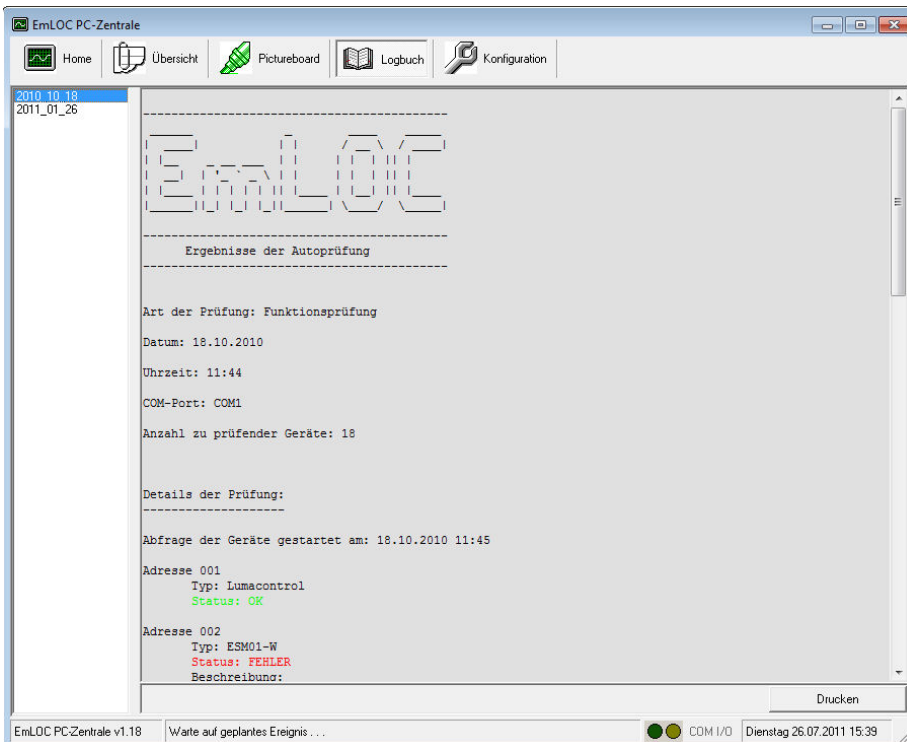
EmLOC PC-Zentrale

Home
Übersicht
Pictureboard
Logbuch
Konfiguration

2010_10_18
2011_01_26

--------------------------------------------

Ergebnisse der Autoprüfung
--------------------------------------------

Art der Prüfung: Funktionsprüfung

Datum: 18.10.2010

Uhrzeit: 11:44

COM-Port: COM1

Anzahl zu prüfender Geräte: 18

Details der Prüfung:
--------------------

Abfrage der Geräte gestartet am: 18.10.2010 11:45

Adresse 001
Typ: Lumacontrol
Status: OK

Adresse 002
Typ: ESM01-W
Status: FEHLER
Beschreibung:

Drucken

EmLOC PC-Zentrale v1.18
Warte auf geplantes Ereignis . . .
COM I/O
Dienstag 26.07.2011 15:39